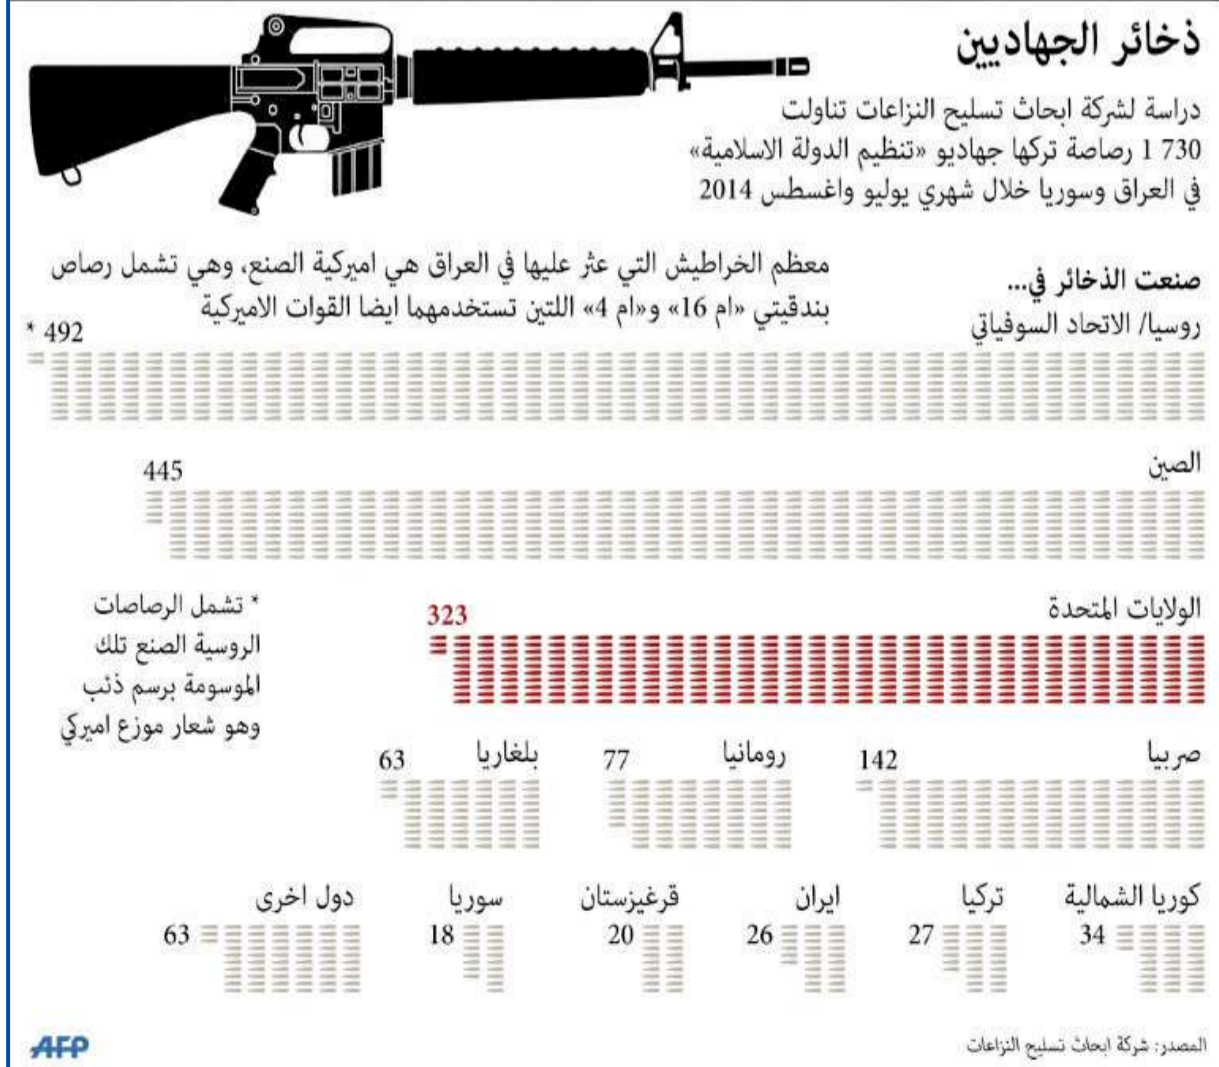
ذخائر الجهاديين

دراسة لشركة ابحاث تسليح النزاعات تناولت 1 730 رصاصة تركها جهاديو «تنظيم الدولة الاسلامية» في العراق وسوريا خلال شهري يوليو واغسطس 2014

معظم الخراطيش التي عثر عليها في العراق هي اميركية الصنع، وهي تشمل رصاص بندقيتي «ام 16» و«ام 4» اللتين تستخدمهما ايضا القوات الاميركية

صنعت الذخائر في...

روسيا/ الاتحاد السوفياتي

492 *

الصين

445

الولايات المتحدة

323

* تشمل الرصاصات الروسية الصنع تلك الموسومة برسم ذئب وهو شعار موزع اميركي

صربيا

142

رومانيا

77

بلغاريا

63

كوريا الشمالية

34

تركيا

27

ايران

26

قرغيزستان

20

سوريا

18

دول اخرى

63

المصدر: شركة ابحاث تسليح النزاعات

AFP